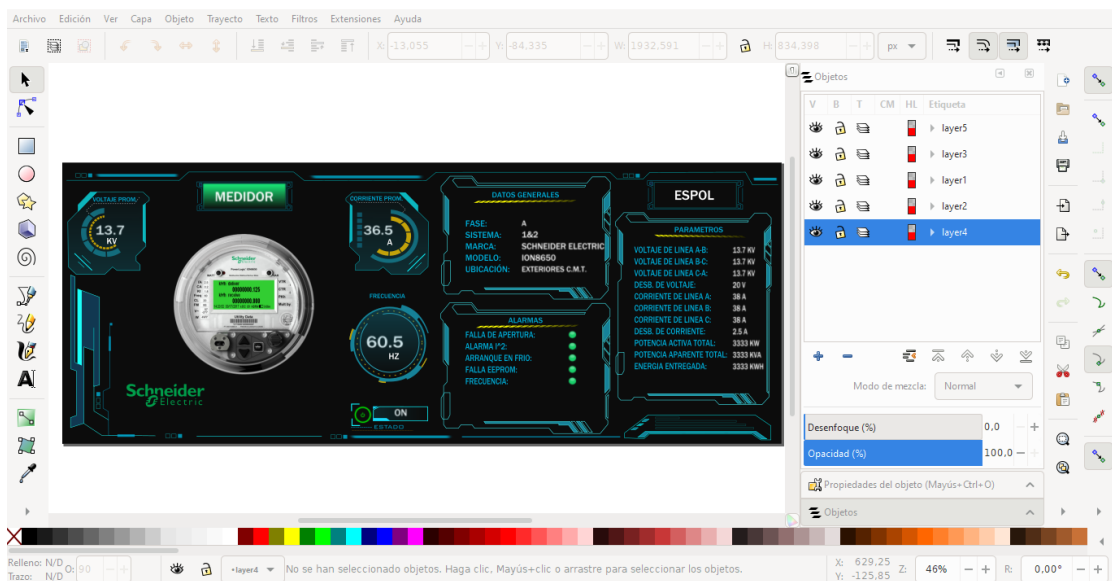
Archivo Edición Ver Capa Objeto Trayecto Texto Filtros Extensiones Ayuda

X: -13,055 Y: -84,335 W: 1932,591 H: 834,398 px

Objetos

V B T CM HL Etiqueta

layer5
layer3
layer1
layer2
layer4

Modo de mezcla: Normal

Desenfoque (%) 0,0

Opacidad (%) 100,0

Propiedades del objeto (Mayús+Ctrl+O)

Objetos

VOLTAJE PROM.
13.7
KV

MEDIDOR

Schneider Electric

CORRIENTE PROM.
36.5
A

FRECUENCIA
60.5
HZ

ON
ESTADO

DATOS GENERALES

FASE: A
SISTEMA: 1&2
MARCA: SCHNEIDER ELECTRIC
MODELO: ION8650
UBICACIÓN: EXTERIORES C.M.T.

ALARMAS

FALLA DE APERTURA:
ALARMA I^2:
ARRANQUE EN FRIO:
FALLA EEPROM:
FRECUENCIA:

ESPOL

PARAMETROS

VOLTAJE DE LINEA A-B: 13.7 KV
VOLTAJE DE LINEA B-C: 13.7 KV
VOLTAJE DE LINEA C-A: 13.7 KV
DESB. DE VOLTAJE: 20 V
CORRIENTE DE LINEA A: 38 A
CORRIENTE DE LINEA B: 38 A
CORRIENTE DE LINEA C: 38 A
DESB. DE CORRIENTE: 2.5 A
POTENCIA ACTIVA TOTAL: 3333 KW
POTENCIA APARENTE TOTAL: 3333 KVA
ENERGIA ENTREGADA: 3333 KWH

Relleno: N/D
Trazo: N/D
O: 90
•layer4
No se han seleccionado objetos. Haga clic, Mayús+clic o arrastre para seleccionar los objetos.
X: 629,25
Y: -125,85
Z: 46%
R: 0,00°